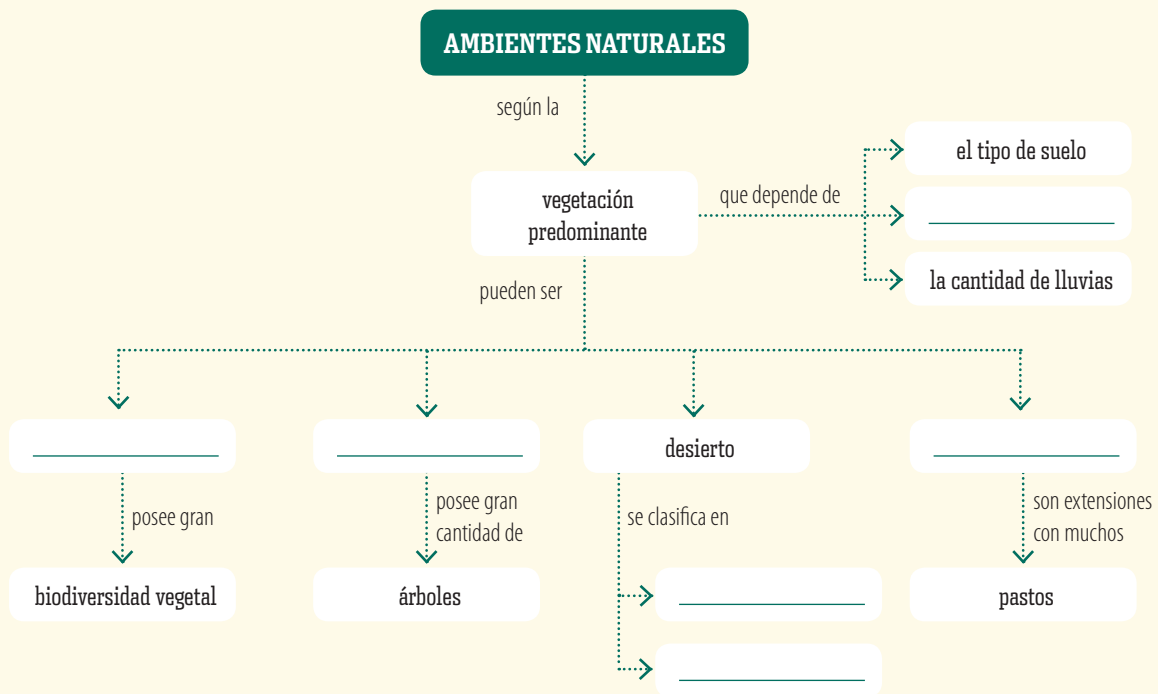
AMBIENTES NATURALES

según la

vegetación predominante

que depende de

el tipo de suelo

________________

la cantidad de lluvias

pueden ser

________________

posee gran

biodiversidad vegetal

________________

posee gran cantidad de

árboles

desierto

se clasifica en

________________

________________

________________

son extensiones con muchos

pastos